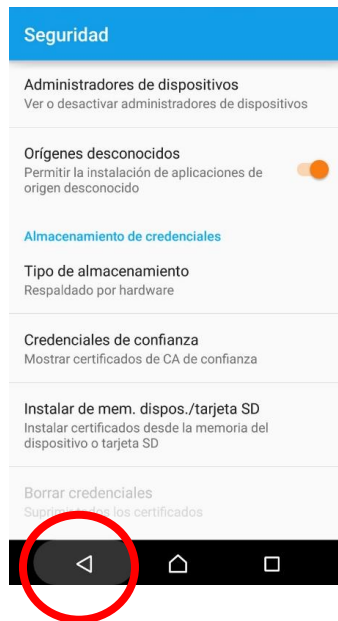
Seguridad

Administradores de dispositivos
Ver o desactivar administradores de dispositivos

Orígenes desconocidos
Permitir la instalación de aplicaciones de origen desconocido

Almacenamiento de credenciales

Tipo de almacenamiento
Respaldado por hardware

Credenciales de confianza
Mostrar certificados de CA de confianza

Instalar de mem. dispos./tarjeta SD
Instalar certificados desde la memoria del dispositivo o tarjeta SD

Borrar credenciales
Supri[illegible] los certificados